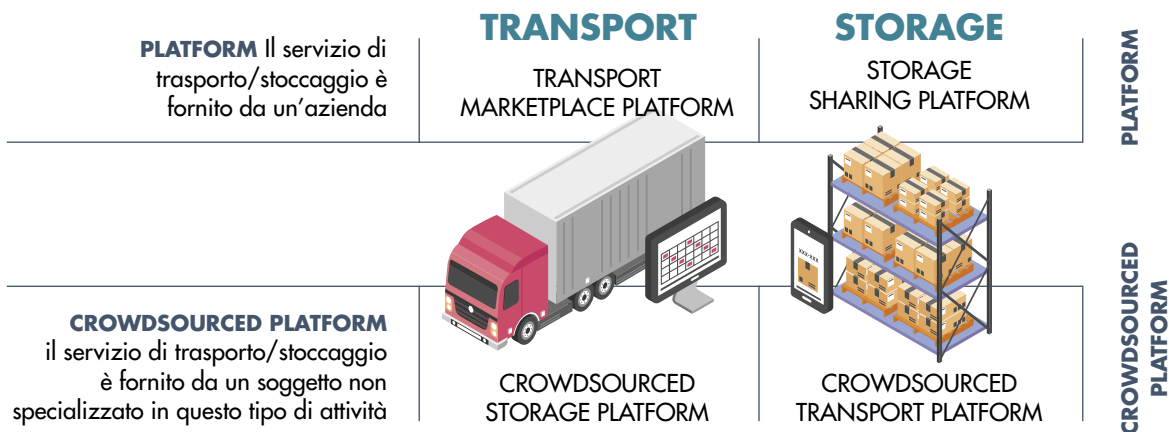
TRANSPORT

STORAGE

PLATFORM Il servizio di trasporto/stoccaggio è fornito da un'azienda

TRANSPORT MARKETPLACE PLATFORM

STORAGE SHARING PLATFORM

PLATFORM

XXX-XXX

CROWDSOURCED PLATFORM il servizio di trasporto/stoccaggio è fornito da un soggetto non specializzato in questo tipo di attività

CROWDSOURCED STORAGE PLATFORM

CROWDSOURCED TRANSPORT PLATFORM

CROWDSOURCED PLATFORM